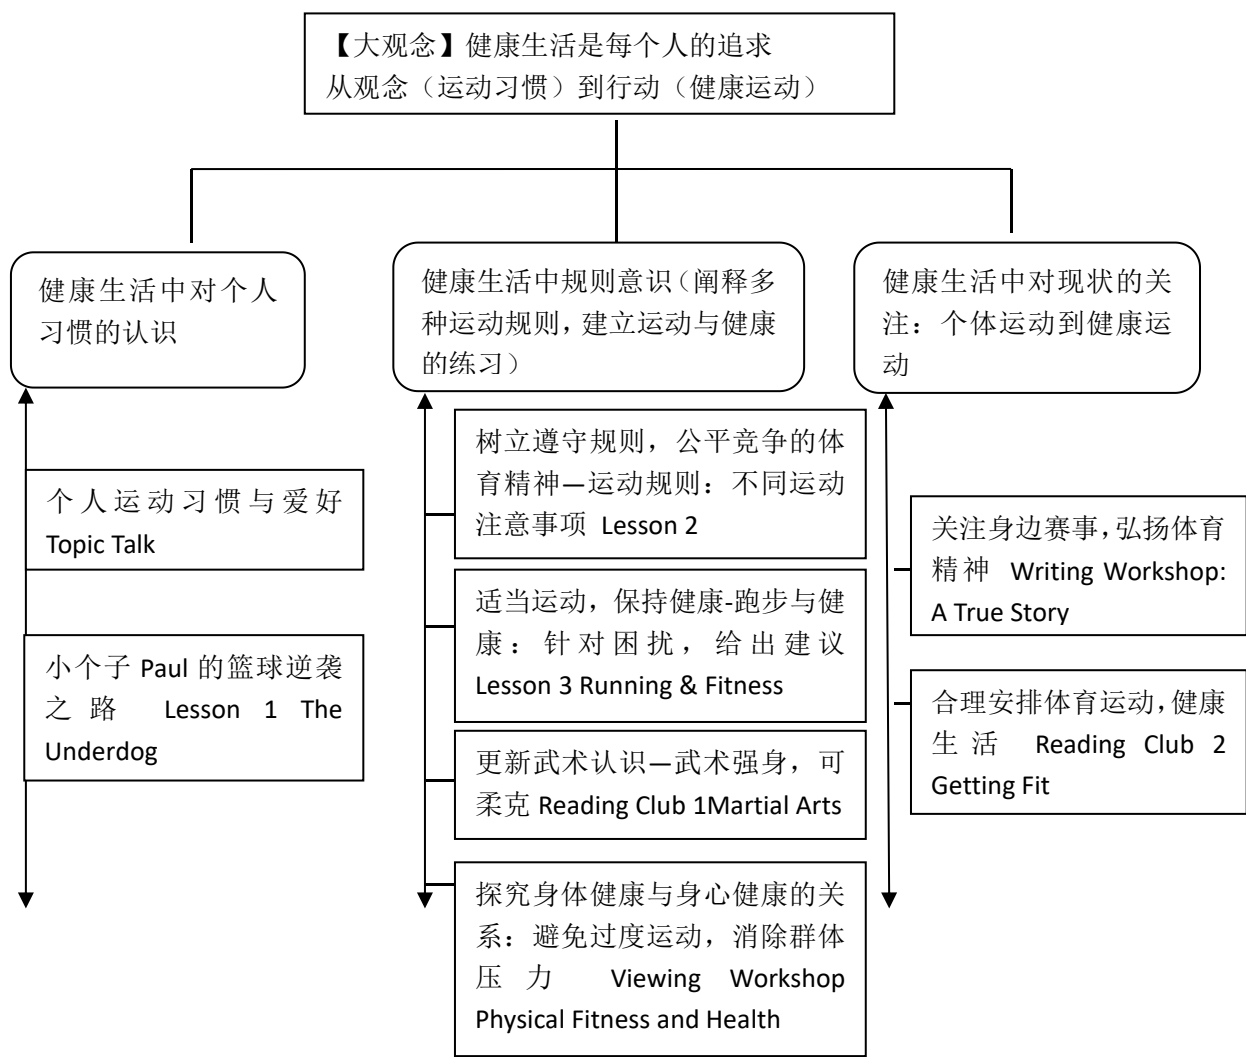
【大观念】健康生活是每个人的追求
从观念（运动习惯）到行动（健康运动）

健康生活中对个人习惯的认识

个人运动习惯与爱好 Topic Talk

小个子 Paul 的篮球逆袭之路 Lesson 1 The Underdog

健康生活中规则意识（阐释多种运动规则，建立运动与健康的练习）

树立遵守规则，公平竞争的体育精神—运动规则：不同运动注意事项 Lesson 2

适当运动，保持健康-跑步与健康：针对困扰，给出建议 Lesson 3 Running & Fitness

更新武术认识—武术强身，可柔克 Reading Club 1Martial Arts

探究身体健康与身心健康的关系：避免过度运动，消除群体压力 Viewing Workshop Physical Fitness and Health

健康生活中对现状的关注：个体运动到健康运动

关注身边赛事，弘扬体育精神 Writing Workshop: A True Story

合理安排体育运动，健康生活 Reading Club 2 Getting Fit